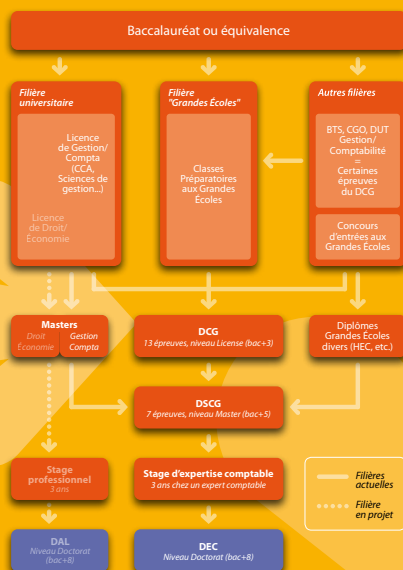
Baccalauréat ou équivalence

Filière universitaire

Licence de Gestion/ Compta (CCA, Sciences de gestion...)

Licence de Droit/ Économie

Filière "Grandes Écoles"

Classes Préparatoires aux Grandes Écoles

Autres filières

BTS, CGO, DUT Gestion/ Comptabilité = Certaines épreuves du DCG

Concours d'entrées aux Grandes Écoles

Masters

Droit Économie

Gestion Compta

DCG

13 épreuves, niveau License (bac+3)

Diplômes Grandes Écoles divers (HEC, etc.)

DSCG

7 épreuves, niveau Master (bac+5)

Stage professionnel

3 ans

Stage d'expertise comptable

3 ans chez un expert comptable

Filières actuelles

Filière en projet

DAL

Niveau Doctorat (bac+8)

DEC

Niveau Doctorat (bac+8)